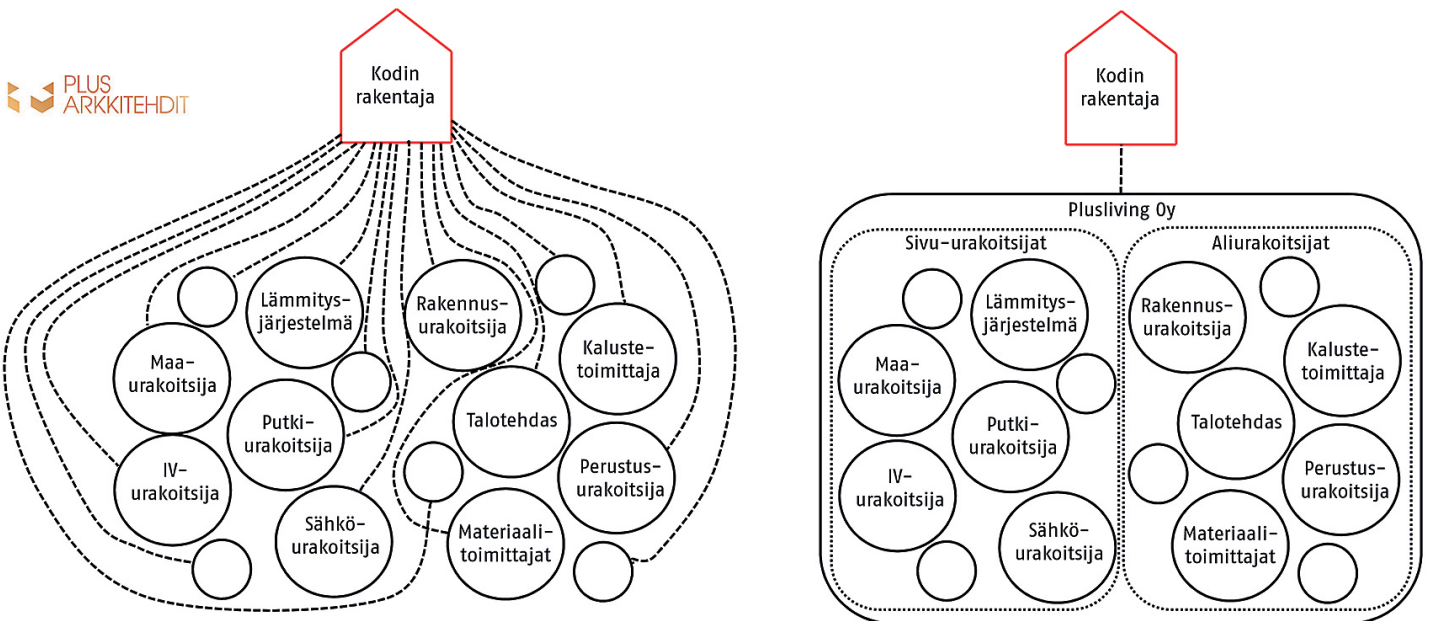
PLUS ARKKITEHDIT

Kodin rakentaja

Lämmitysjärjestelmä

Rakennusurakoitsija

Maaurakoitsija

Kalustetoimittaja

Putkiurakoitsija

Talotehdas

IVurakoitsija

Perustusurakoitsija

Sähköurakoitsija

Materiaalitoimittajat

Kodin rakentaja

Plusliving Oy

Sivu-urakoitsijat

Aliurakoitsijat

Lämmitysjärjestelmä

Rakennusurakoitsija

Maaurakoitsija

Kalustetoimittaja

Putkiurakoitsija

Talotehdas

IVurakoitsija

Perustusurakoitsija

Sähköurakoitsija

Materiaalitoimittajat